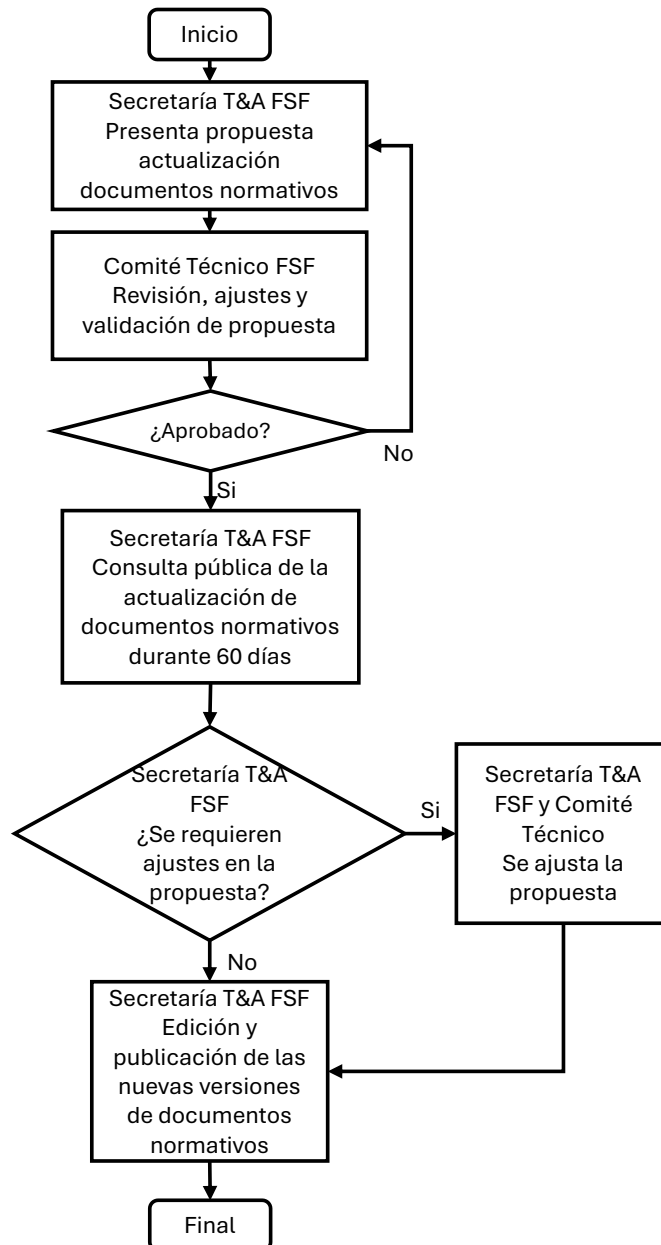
Inicio

Secretaría T&A FSF
Presenta propuesta actualización documentos normativos

Comité Técnico FSF
Revisión, ajustes y validación de propuesta

¿Aprobado?

No

Si

Secretaría T&A FSF
Consulta pública de la actualización de documentos normativos durante 60 días

Secretaría T&A FSF
¿Se requieren ajustes en la propuesta?

Si

Secretaría T&A FSF y Comité Técnico
Se ajusta la propuesta

No

Secretaría T&A FSF
Edición y publicación de las nuevas versiones de documentos normativos

Final